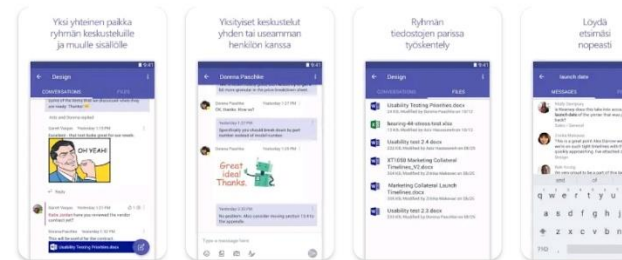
Yksi yhteinen paikka ryhmän keskusteluille ja muulle sisällölle

Design

CONVERSATIONS

FILES

OH YEAH!

Reply

Usability Testing Pinetree.docx

Yksityiset keskustelut yhden tai useamman henkilön kanssa

Donna Paschke

Great idea! Thanks.

Type a message here

Ryhmän tiedostojen parissa työskentely

Design

CONVERSATIONS

FILES

Usability Testing Pinetree.docx

Usability test 2.4.docx

871658 Marketing Collateral Timelines_V2.docx

Marketing Collateral Launch Timelines.docx

Usability test 2.3.docx

Löydä etsimäsi nopeasti

launch date

MESSAGES

q w e r t y u

a s d f g h j

z x c v b n

?123